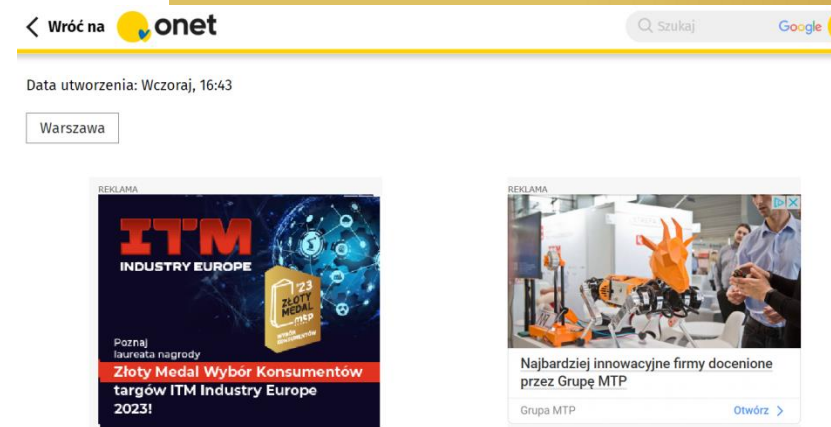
Wróć na onet

Szukaj Google

Data utworzenia: Wczoraj, 16:43

Warszawa

REKLAMA

ITM INDUSTRY EUROPE

'23 ZŁOTY MEDAL MTP

Poznaj laureata nagrody

Złoty Medal Wybór Konsumentów targów ITM Industry Europe 2023!

REKLAMA

Najbardziej innowacyjne firmy docenione przez Grupę MTP

Grupa MTP

Otwórz